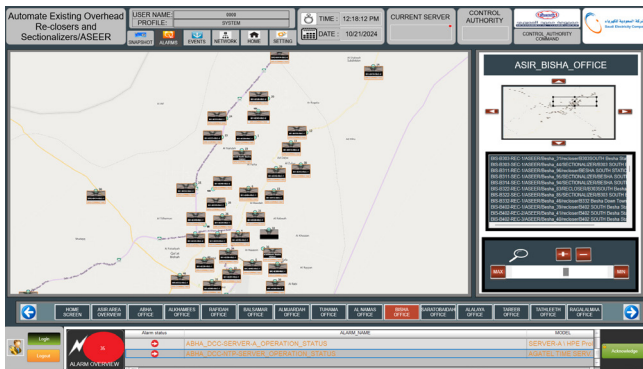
Automate Existing Overhead Re-closers and Sectionalizers/ASEER

USER NAME: 6W8
PROFILE: SYSTEM

SNAPSHOT ALARMS EVENTS NETWORK HOME SETTING

TIME : 12:18:12 PM
DATE : 10/21/2024

CURRENT SERVER

CONTROL AUTHORITY

CONTROL AUTHORITY COMMAND

ASIR_BISHA_OFFICE

BIS-8303-REC-1/ASEER/Bisha_41/reclose/8303/SOUTH Bi
BIS-8303-SEC-1/ASEER/Bisha_42/SECTIONALIZER/8303 SOUTH
BIS-8311-REC-1/ASEER/Bisha_43/reclose/8311/SOUTH STATIO
BIS-8311-SEC-1/ASEER/Bisha_44/SECTIONALIZER/8311 SOUTH
BIS-8315-REC-1/ASEER/Bisha_45/reclose/8315/SOUTH Bisha
BIS-8315-SEC-1/ASEER/Bisha_46/SECTIONALIZER/8315 SOUTH
BIS-8322-REC-1/ASEER/Bisha_47/reclose/8322/SOUTH Bisha
BIS-8322-SEC-1/ASEER/Bisha_48/SECTIONALIZER/8322 SOUTH
BIS-8332-REC-1/ASEER/Bisha_49/reclose/8332 Bisha Down Tow
BIS-8402-REC-1/ASEER/Bisha_50/reclose/8402 SOUTH Bisha S
BIS-8402-SEC-1/ASEER/Bisha_51/SECTIONALIZER/8402 SOUTH

MAX MIN

HOME SCREEN | ASIR AREA OVERVIEW | ABHA OFFICE | ALKHAMEES OFFICE | RAFIDAH OFFICE | BALSAMAR OFFICE | ALMJARDAH OFFICE | TUHAMA OFFICE | AL NAMAS OFFICE | BISHA OFFICE | SARATOBABAN OFFICE | ALALAYA OFFICE | SABEEB OFFICE | TATHLEETH OFFICE | BAQALAUMA OFFICE

Login
Logout

ALARM OVERVIEW

| Alarm status | ALARM_NAME | MODEL |
|---|---|---|
| | ABHA_DCC-SERVER-A_OPERATION_STATUS | SERVER-A I HPE Pro |
| | ABHA_DCC-NTP-SERVER_OPERATION_STATUS | AGATEL TIME SERV |

Acknowledge